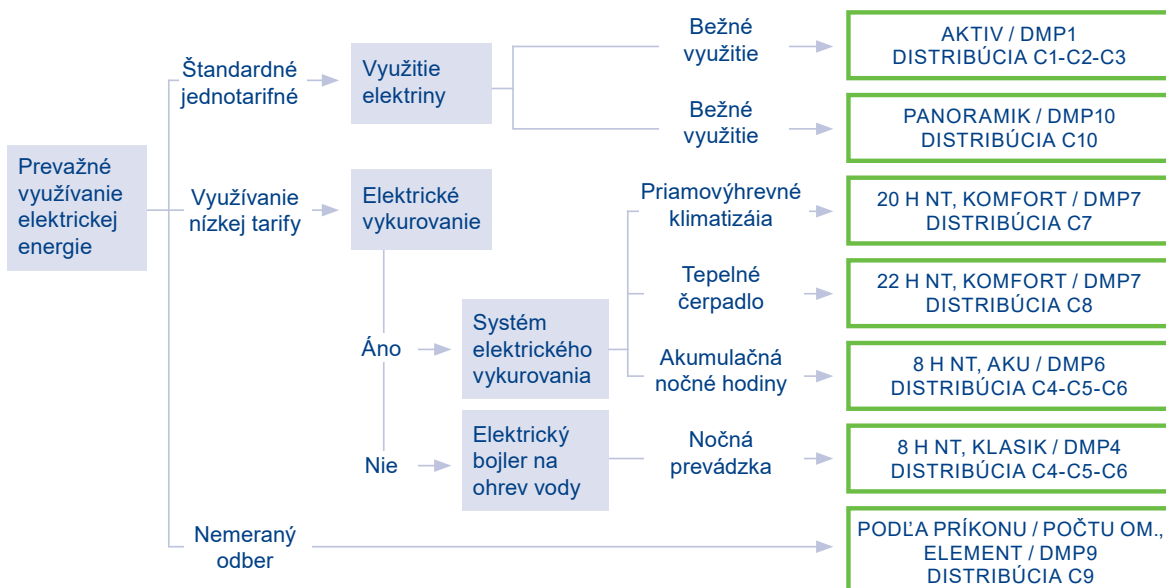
Prevažné využívanie elektrickej energie

Štandardné jednotarifné

Využitie elektriny

Bežné využitie

AKTIV / DMP1
DISTRIBÚCIA C1-C2-C3

Bežné využitie

PANORAMIK / DMP10
DISTRIBÚCIA C10

Využívanie nízkej tarify

Elektrické vykurovanie

Priamovýhrevné klimatizáia

20 H NT, KOMFORT / DMP7
DISTRIBÚCIA C7

Tepelné čerpadlo

22 H NT, KOMFORT / DMP7
DISTRIBÚCIA C8

Áno

Systém elektrického vykurovania

Akumulačná nočné hodiny

8 H NT, AKU / DMP6
DISTRIBÚCIA C4-C5-C6

Nie

Elektrický bojler na ohrev vody

Nočná prevádzka

8 H NT, KLASIK / DMP4
DISTRIBÚCIA C4-C5-C6

Nemeraný odber

PODĽA PRÍKONU / POČTU OM., ELEMENT / DMP9
DISTRIBÚCIA C9